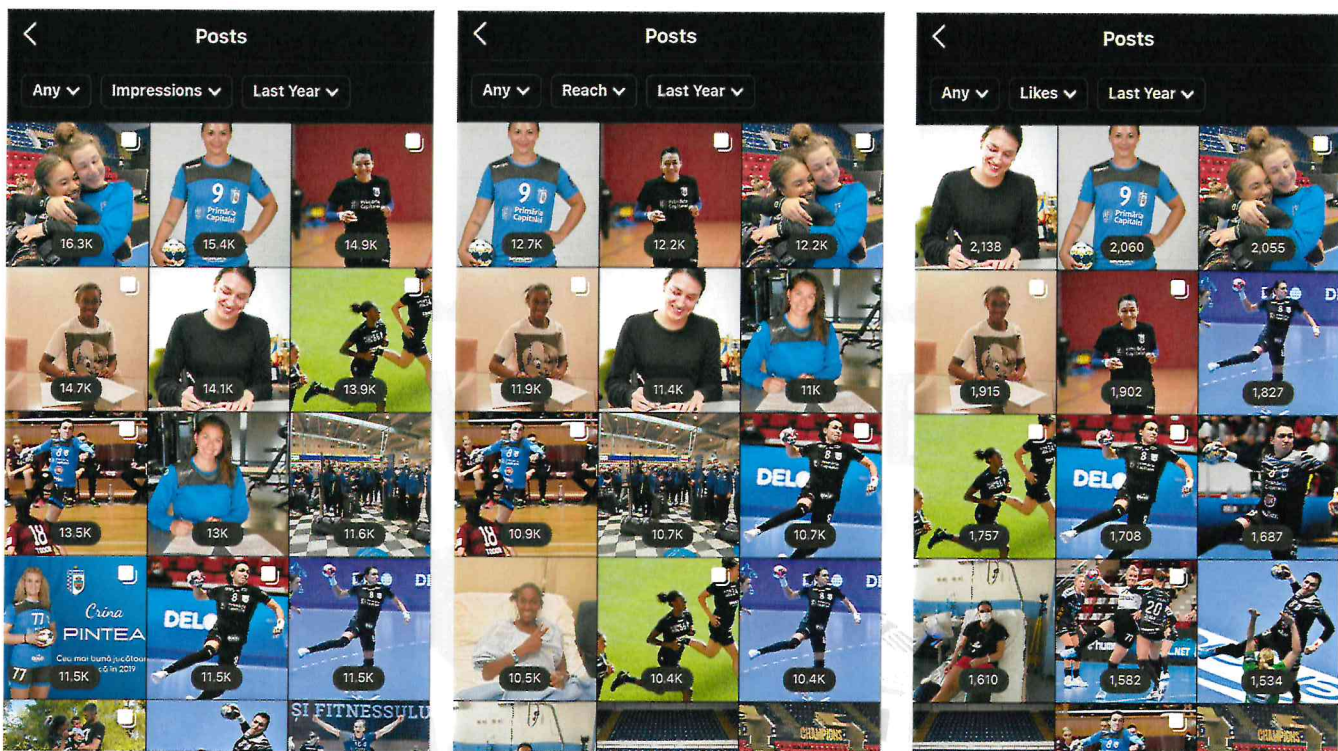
Posts

Any Impressions Last Year

16.3K 15.4K 14.9K

14.7K 14.1K 13.9K

13.5K 13K 11.6K

Crina PINTEA Cea mai bună jucătoare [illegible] 2019

11.5K 11.5K 11.5K

SI FITNESSULU

Posts

Any Reach Last Year

12.7K 12.2K 12.2K

11.9K 11.4K 11K

10.9K 10.7K 10.7K

10.5K 10.4K 10.4K

Posts

Any Likes Last Year

2,138 2,060 2,055

1,915 1,902 1,827

1,757 1,708 1,687

1,610 1,582 1,534